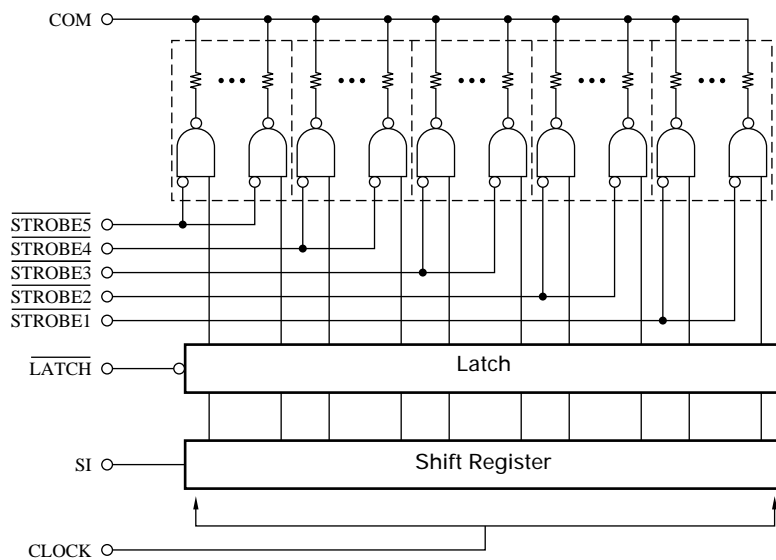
COM

$\overline{\text{STROBE5}}$

$\overline{\text{STROBE4}}$

$\overline{\text{STROBE3}}$

$\overline{\text{STROBE2}}$

$\overline{\text{STROBE1}}$

$\overline{\text{LATCH}}$

Latch

SI

Shift Register

CLOCK